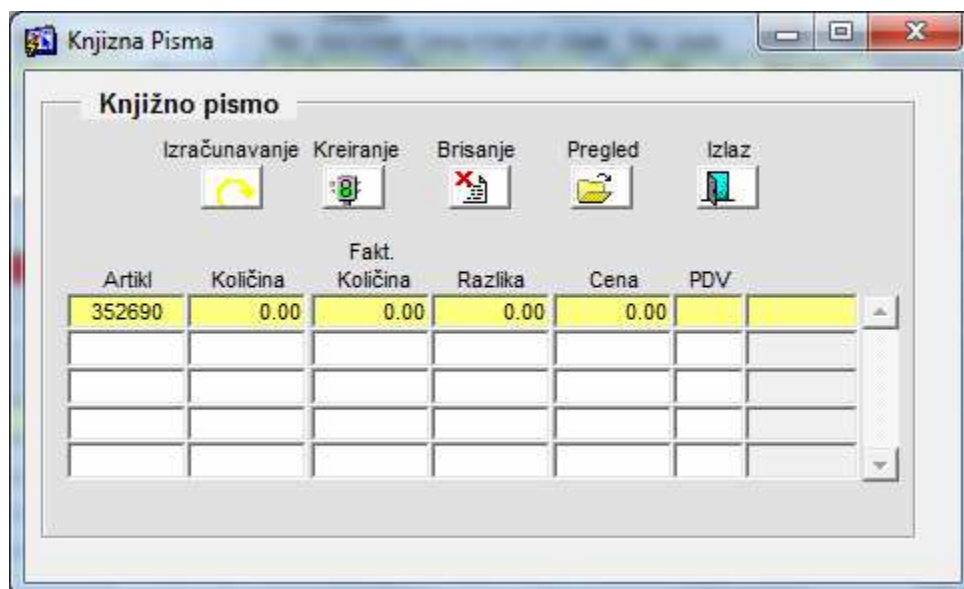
Knjizna Pisma

Knjižno pismo

Izračunavanje Kreiranje Brisanje Pregled Izlaz

| Artikl | Količina | Fakt. Količina | Razlika | Cena | PDV | |
|---|---|---|---|---|---|---|
| 352690 | 0.00 | 0.00 | 0.00 | 0.00 | | |
| | | | | | | |
| | | | | | | |
| | | | | | | |
| | | | | | | |